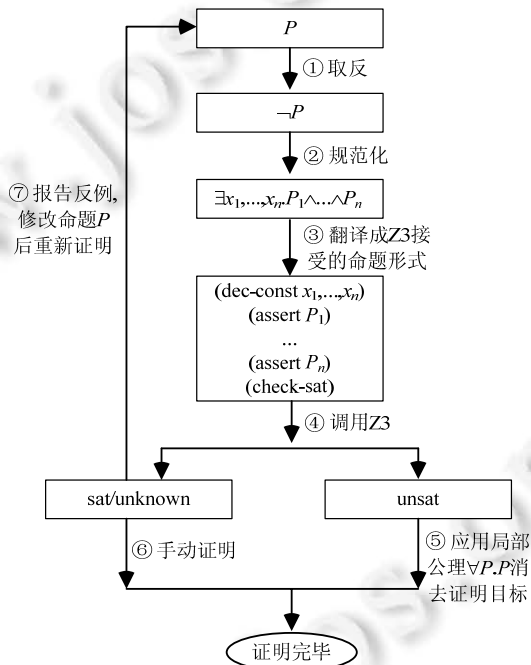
$P$

① 取反

$\neg P$

② 规范化

$\exists x_1,\ldots,x_n.P_1\wedge\ldots\wedge P_n$

⑦ 报告反例，修改命题$P$后重新证明

③ 翻译成Z3接受的命题形式

(dec-const $x_1,\ldots,x_n$)
(assert $P_1$)
...
(assert $P_n$)
(check-sat)

④ 调用Z3

sat/unknown

unsat

⑥ 手动证明

⑤ 应用局部公理$\forall P.P$消去证明目标

证明完毕